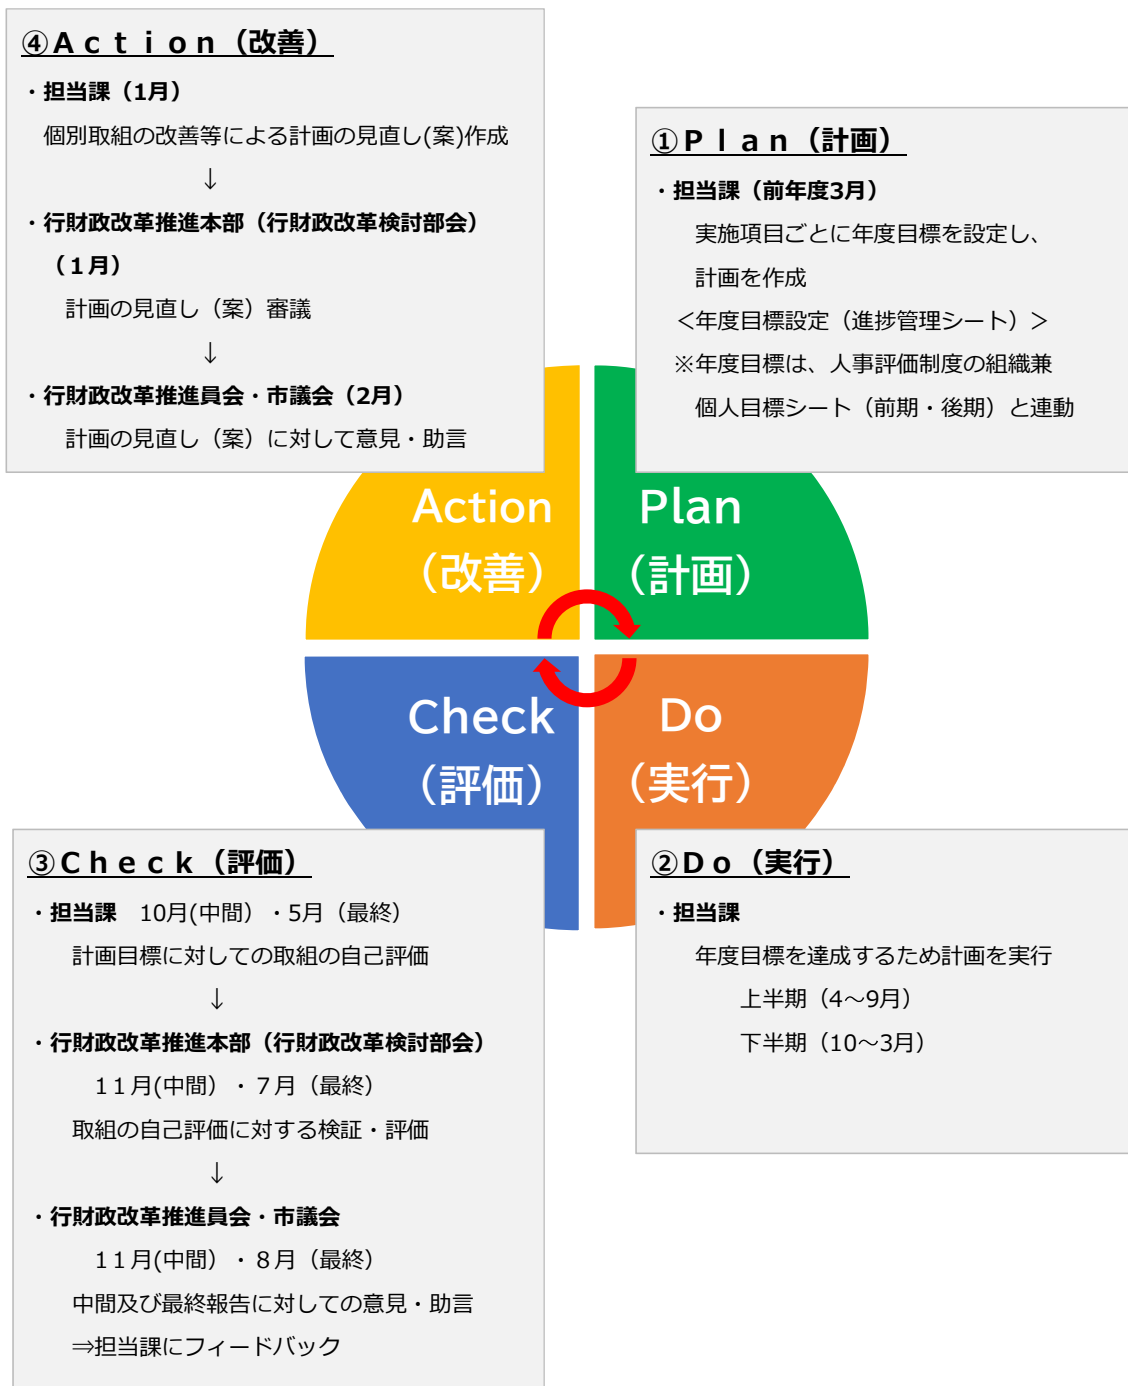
④Ａｃｔｉｏｎ（改善）

・担当課（1月）

個別取組の改善等による計画の見直し(案)作成

↓

・行財政改革推進本部（行財政改革検討部会）（１月）

計画の見直し（案）審議

↓

・行財政改革推進員会・市議会（2月）

計画の見直し（案）に対して意見・助言

①Ｐｌａｎ（計画）

・担当課（前年度3月）

実施項目ごとに年度目標を設定し、計画を作成

＜年度目標設定（進捗管理シート）＞

※年度目標は、人事評価制度の組織兼個人目標シート（前期・後期）と連動

Action
（改善）

Plan
（計画）

Check
（評価）

Do
（実行）

③Ｃｈｅｃｋ（評価）

・担当課　10月(中間）・5月（最終）

計画目標に対しての取組の自己評価

↓

・行財政改革推進本部（行財政改革検討部会）

１１月(中間）・７月（最終）

取組の自己評価に対する検証・評価

↓

・行財政改革推進員会・市議会

１１月(中間）・８月（最終）

中間及び最終報告に対しての意見・助言

⇒担当課にフィードバック

②Ｄｏ（実行）

・担当課

年度目標を達成するため計画を実行

上半期（4～9月）

下半期（10～3月）